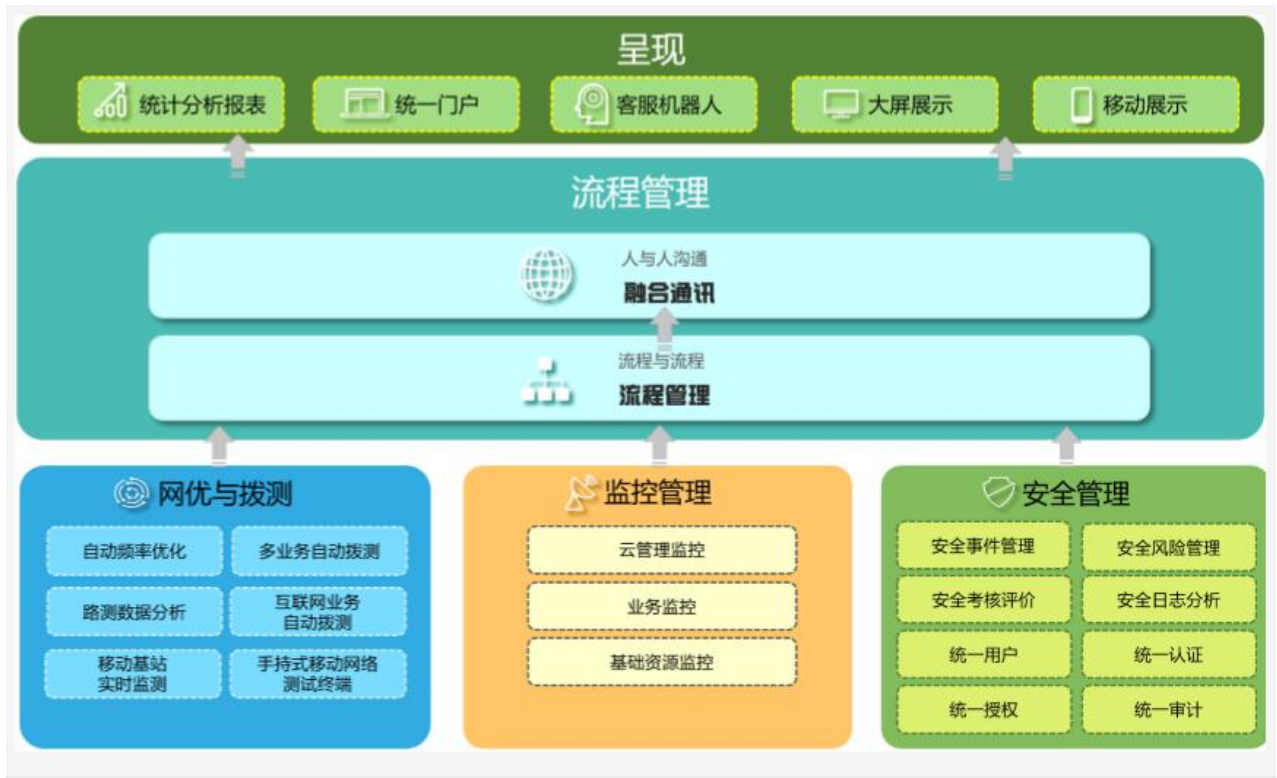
呈现

统计分析报表

统一门户

客服机器人

大屏展示

移动展示

流程管理

人与人沟通
融合通讯

流程与流程
流程管理

网优与拨测

自动频率优化

多业务自动拨测

路测数据分析

互联网业务自动拨测

移动基站实时监测

手持式移动网络测试终端

监控管理

云管理监控

业务监控

基础资源监控

安全管理

安全事件管理

安全风险管理

安全考核评价

安全日志分析

统一用户

统一认证

统一授权

统一审计